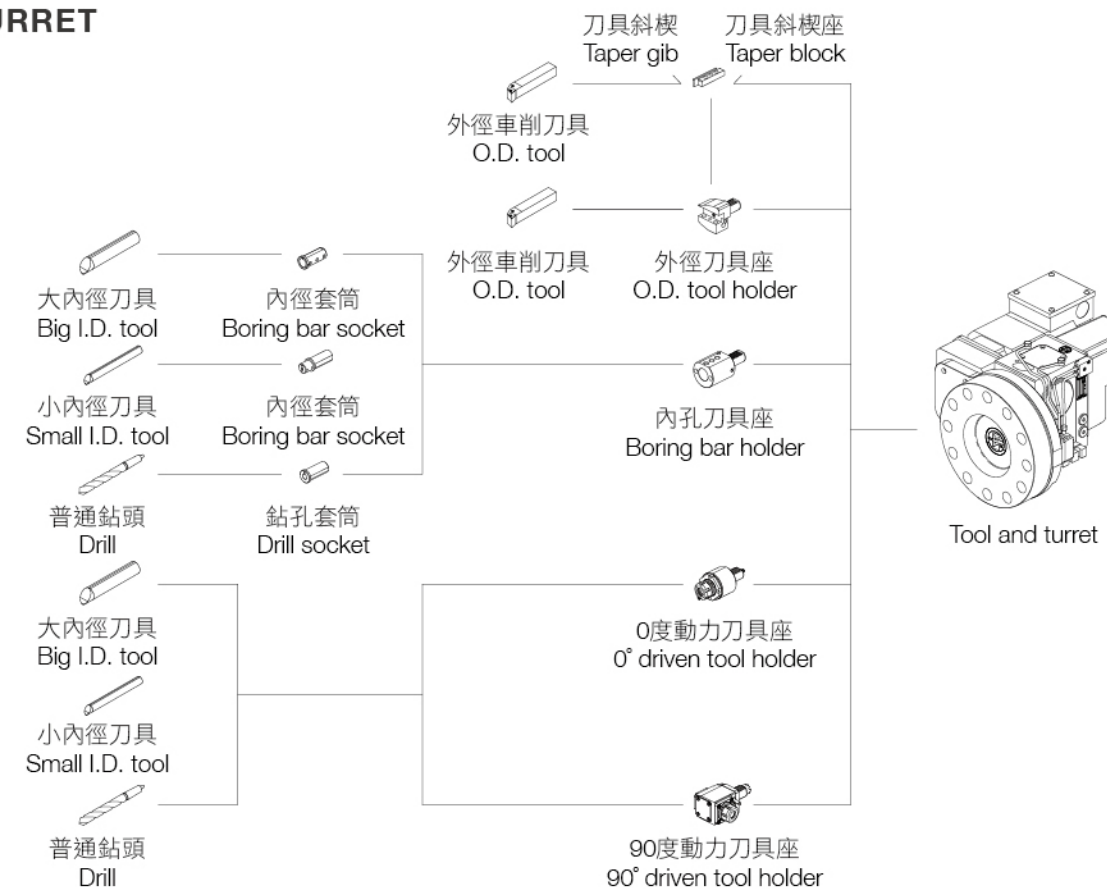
URRET

刀具斜楔
Taper gib

刀具斜楔座
Taper block

外徑車削刀具
O.D. tool

外徑車削刀具
O.D. tool

外徑刀具座
O.D. tool holder

大內徑刀具
Big I.D. tool

內徑套筒
Boring bar socket

小內徑刀具
Small I.D. tool

內徑套筒
Boring bar socket

內孔刀具座
Boring bar holder

普通鈷頭
Drill

鈷孔套筒
Drill socket

Tool and turret

大內徑刀具
Big I.D. tool

0度動力刀具座
0° driven tool holder

小內徑刀具
Small I.D. tool

普通鈷頭
Drill

90度動力刀具座
90° driven tool holder